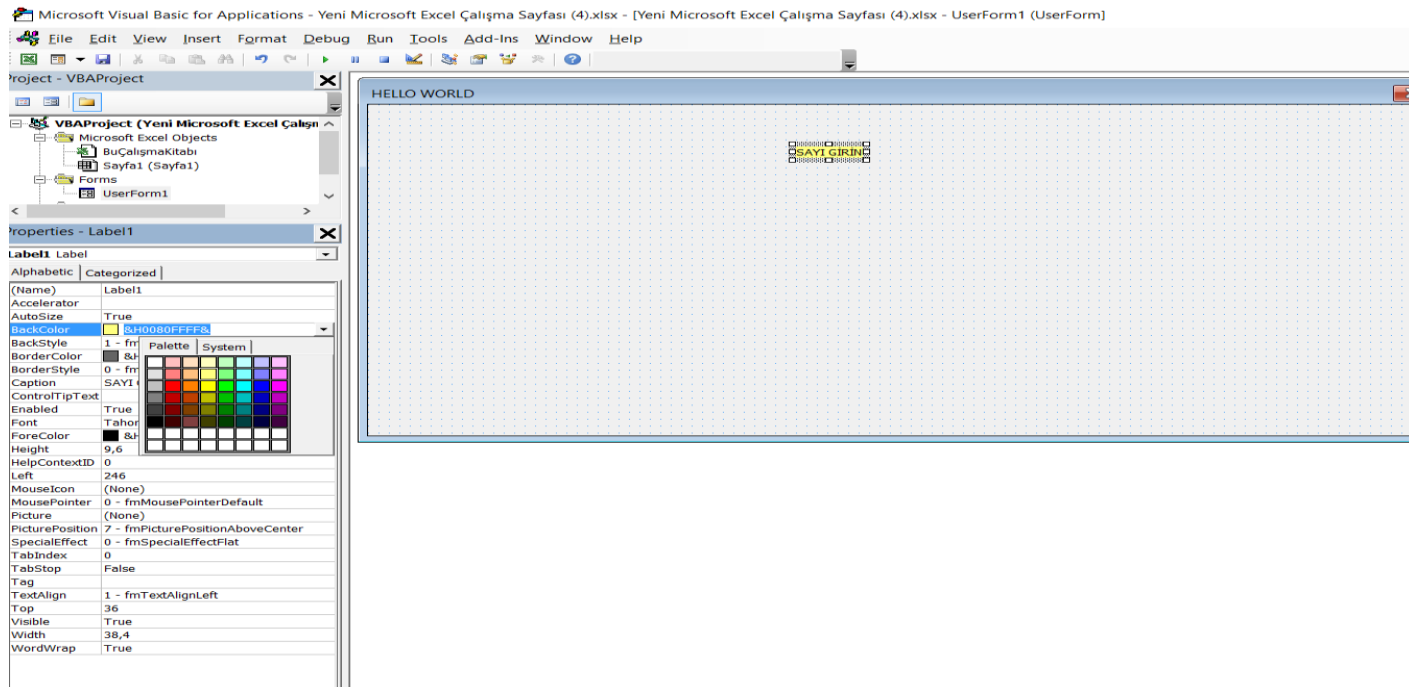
Microsoft Visual Basic for Applications - Yeni Microsoft Excel Çalışma Sayfası (4).xlsx - [Yeni Microsoft Excel Çalışma Sayfası (4).xlsx - UserForm1 (UserForm]

File Edit View Insert Format Debug Run Tools Add-Ins Window Help

roject - VBAProject

VBAProject (Yeni Microsoft Excel Çalışn
Microsoft Excel Objects
BuÇalışmaKitabı
Sayfa1 (Sayfa1)
Forms
UserForm1

roperties - Label1

Label1 Label

Alphabetic | Categorized

| | |
|---|---|
| (Name) | Label1 |
| Accelerator | |
| AutoSize | True |
| BackColor | &H0080FFFF& |
| BackStyle | 1 - fm |
| BorderColor | &H |
| BorderStyle | 0 - fm |
| Caption | SAYI ( |
| ControlTipText | |
| Enabled | True |
| Font | Tahor |
| ForeColor | &H |
| Height | 9,6 |
| HelpContextID | 0 |
| Left | 246 |
| MouseIcon | (None) |
| MousePointer | 0 - fmMousePointerDefault |
| Picture | (None) |
| PicturePosition | 7 - fmPicturePositionAboveCenter |
| SpecialEffect | 0 - fmSpecialEffectFlat |
| TabIndex | 0 |
| TabStop | False |
| Tag | |
| TextAlign | 1 - fmTextAlignLeft |
| Top | 36 |
| Visible | True |
| Width | 38,4 |
| WordWrap | True |

Palette System

HELLO WORLD

SAYI GIRIN